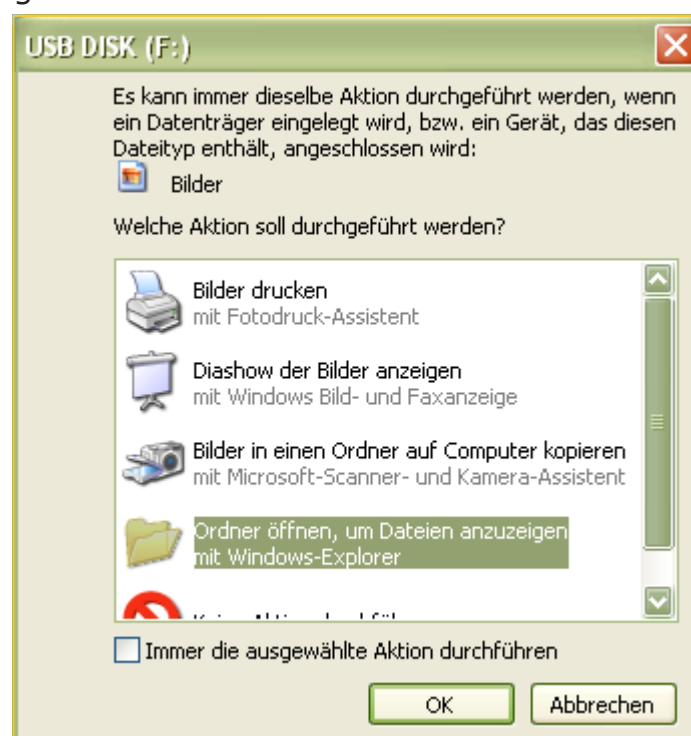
USB DISK (F:)

Es kann immer dieselbe Aktion durchgeführt werden, wenn ein Datenträger eingelegt wird, bzw. ein Gerät, das diesen Dateityp enthält, angeschlossen wird:

Bilder

Welche Aktion soll durchgeführt werden?

Bilder drucken
mit Fotodruck-Assistent

Diashow der Bilder anzeigen
mit Windows Bild- und Faxanzeige

Bilder in einen Ordner auf Computer kopieren
mit Microsoft-Scanner- und Kamera-Assistent

Ordner öffnen, um Dateien anzuzeigen
mit Windows-Explorer

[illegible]

Immer die ausgewählte Aktion durchführen

OK

Abbrechen